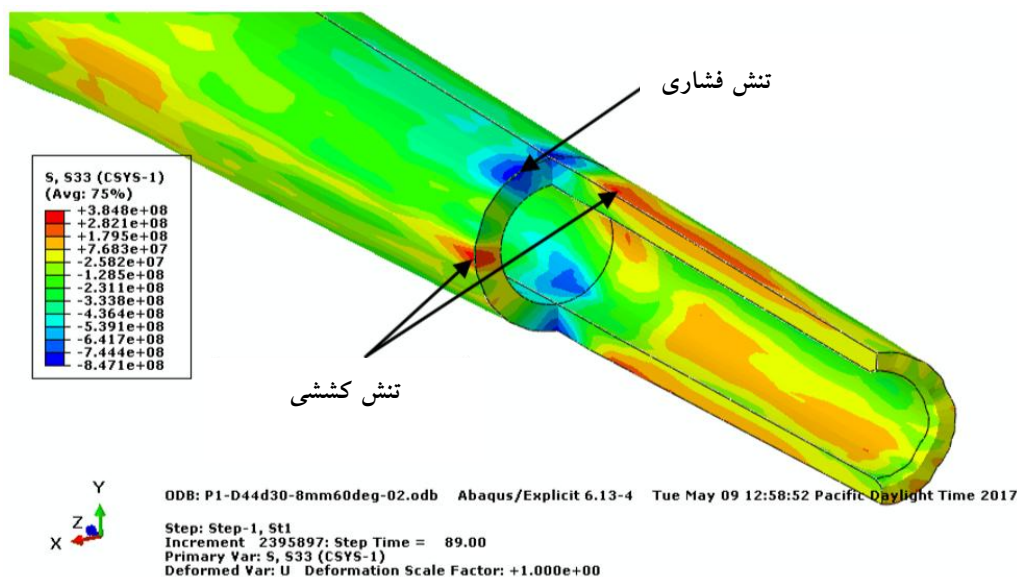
S, S33 (CSYS-1)
(Avg: 75%)
+3.848e+08
+2.821e+08
+1.795e+08
+7.683e+07
-2.582e+07
-1.285e+08
-2.311e+08
-3.338e+08
-4.364e+08
-5.391e+08
-6.417e+08
-7.444e+08
-8.471e+08

تنش فشاری

تنش کششی

Y
Z
X

ODB: P1-D44d30-8mm60deg-02.odb Abaqus/Explicit 6.13-4 Tue May 09 12:58:52 Pacific Daylight Time 2017

Step: Step-1, St1
Increment 2395897: Step Time = 89.00
Primary Var: S, S33 (CSYS-1)
Deformed Var: U Deformation Scale Factor: +1.000e+00